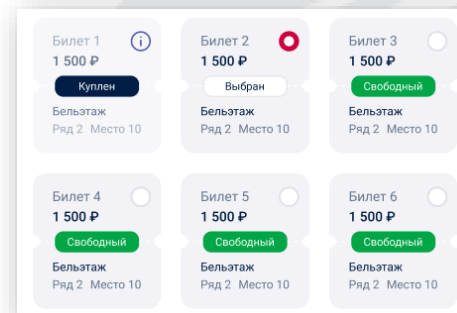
Билет 1
1 500 ₽
Куплен
Бельэтаж
Ряд 2 Место 10

Билет 2
1 500 ₽
Выбран
Бельэтаж
Ряд 2 Место 10

Билет 3
1 500 ₽
Свободный
Бельэтаж
Ряд 2 Место 10

Билет 4
1 500 ₽
Свободный
Бельэтаж
Ряд 2 Место 10

Билет 5
1 500 ₽
Свободный
Бельэтаж
Ряд 2 Место 10

Билет 6
1 500 ₽
Свободный
Бельэтаж
Ряд 2 Место 10